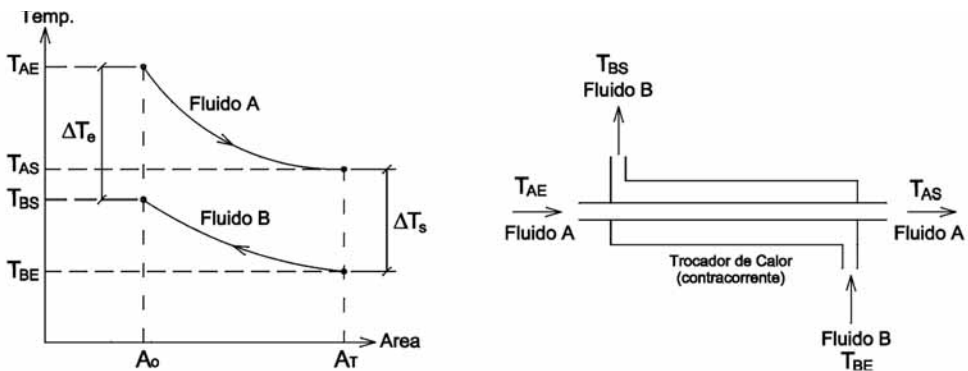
Temp.

$T_{AE}$

$\Delta T_e$

$T_{AS}$

$T_{BS}$

$T_{BE}$

Fluido A

Fluido B

$\Delta T_s$

Area

$A_o$

$A_T$

$T_{BS}$
Fluido B

$T_{AE}$
Fluido A

$T_{AS}$
Fluido A

Trocador de Calor
(contracorrente)

Fluido B
$T_{BE}$